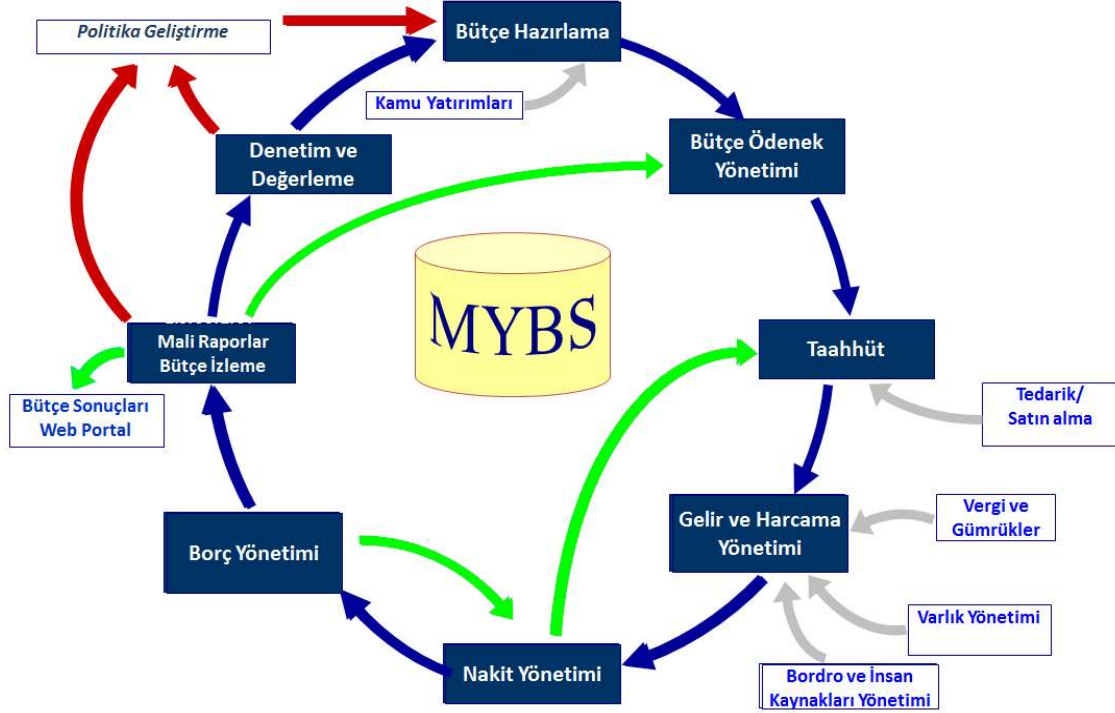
Politika Geliştirme

Bütçe Hazırlama

Kamu Yatırımları

Denetim ve Değerleme

Bütçe Ödenek Yönetimi

MYBS

Mali Raporlar Bütçe İzleme

Bütçe Sonuçları Web Portal

Taahhüt

Tedarik/ Satın alma

Vergi ve Gümrükler

Gelir ve Harcama Yönetimi

Borç Yönetimi

Varlık Yönetimi

Nakit Yönetimi

Bordro ve İnsan Kaynakları Yönetimi